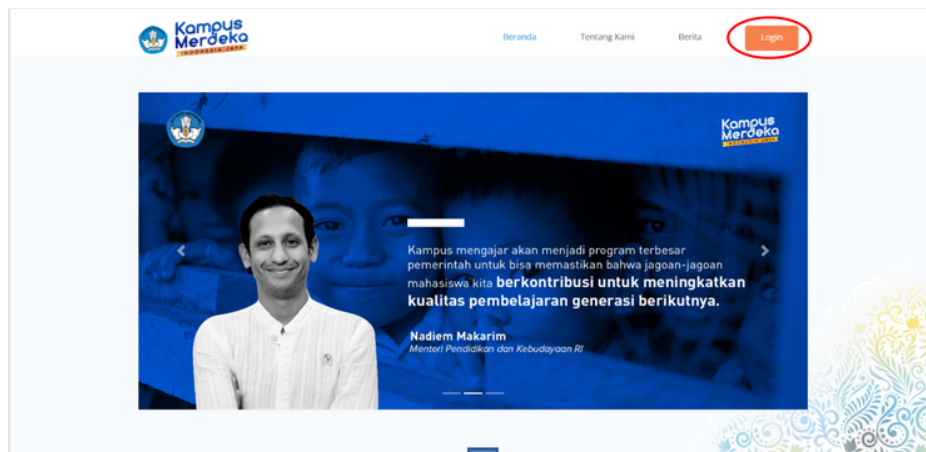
Kampus Merdeka
INDONESIA JAYA

Beranda
Tentang Kami
Berita
Login

Kampus Merdeka
INDONESIA JAYA

Kampus mengajar akan menjadi program terbesar pemerintah untuk bisa memastikan bahwa jagoan-jagoan mahasiswa kita berkontribusi untuk meningkatkan kualitas pembelajaran generasi berikutnya.

Nadiem Makarim
Menteri Pendidikan dan Kebudayaan RI